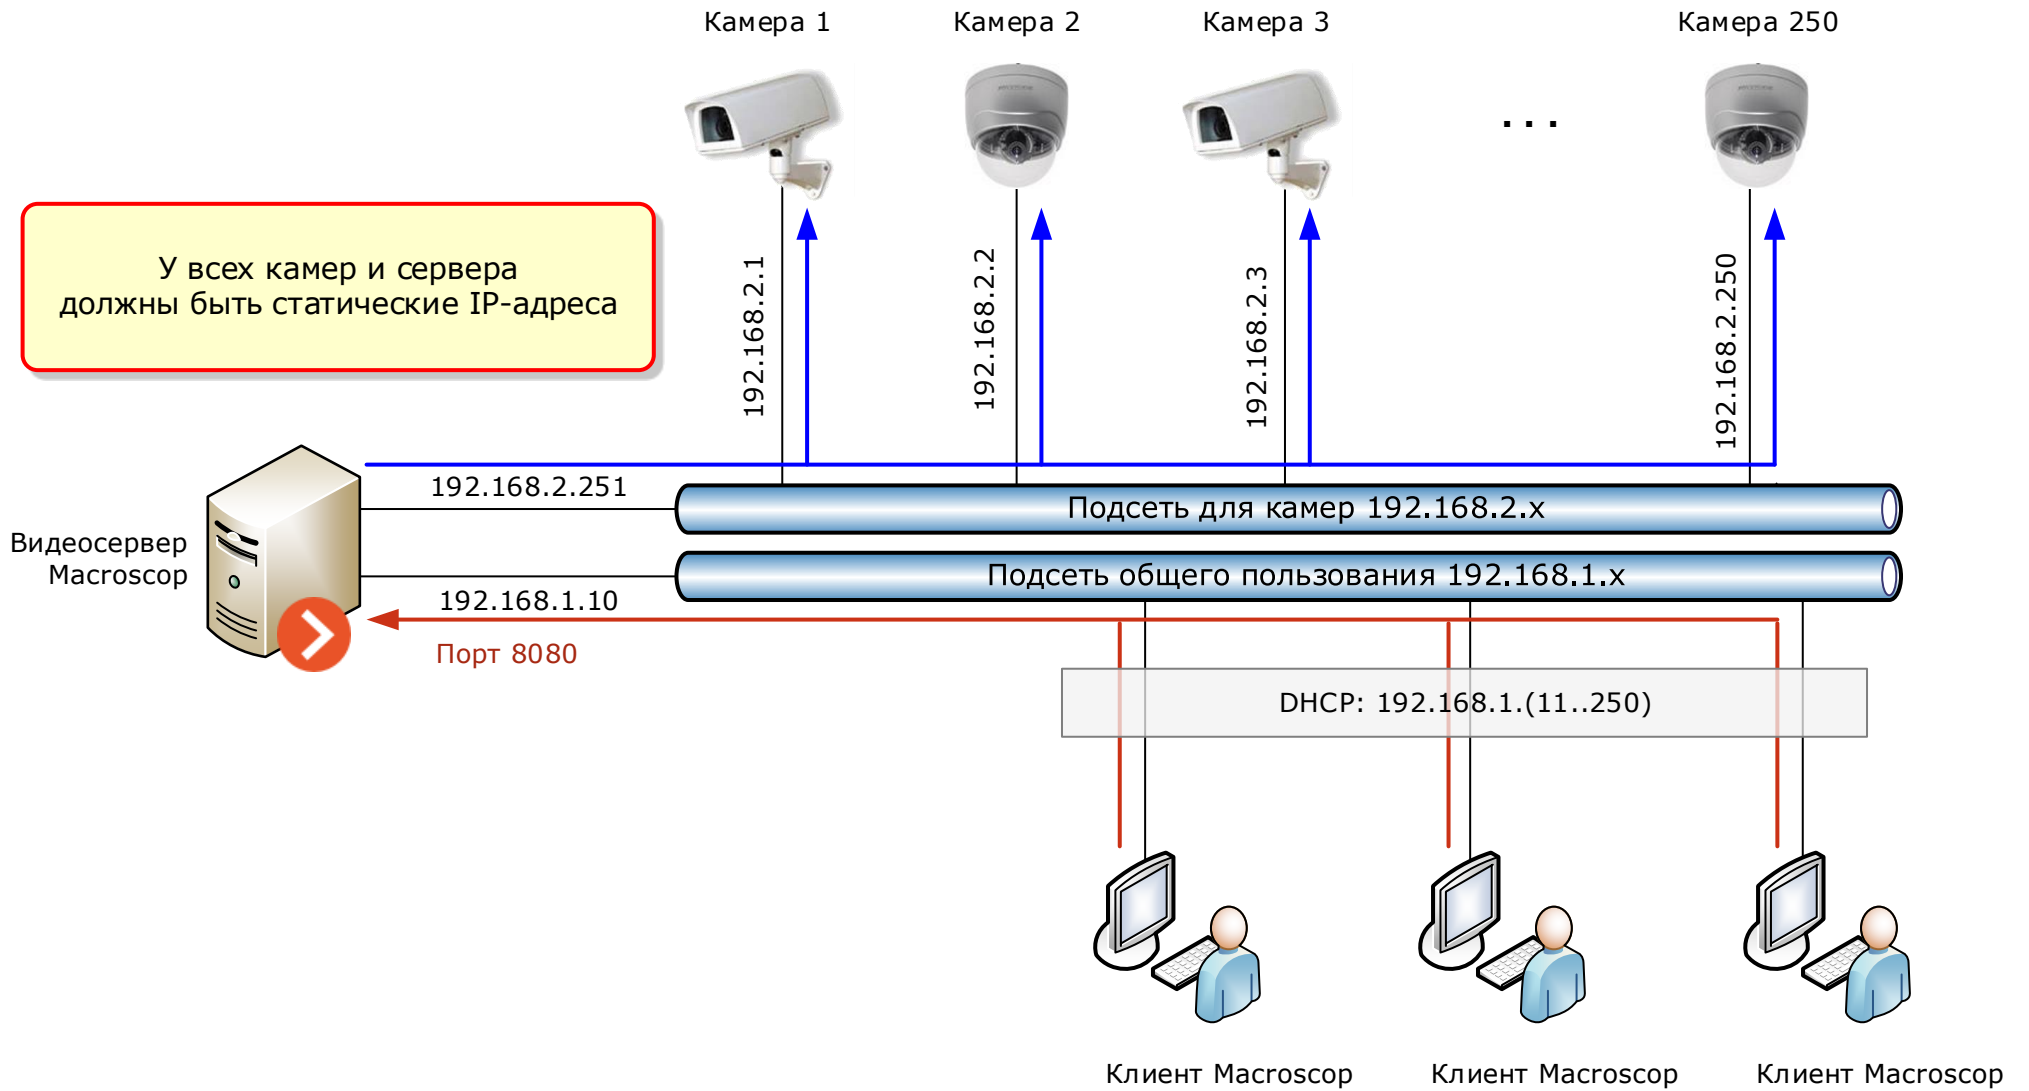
Камера 1
Камера 2
Камера 3
Камера 250
...

У всех камер и сервера должны быть статические IP-адреса

192.168.2.1
192.168.2.2
192.168.2.3
192.168.2.250

192.168.2.251
Подсеть для камер 192.168.2.x

Видеосервер Macroscop

Подсеть общего пользования 192.168.1.x
192.168.1.10
Порт 8080

DHCP: 192.168.1.(11..250)

Клиент Macroscop
Клиент Macroscop
Клиент Macroscop